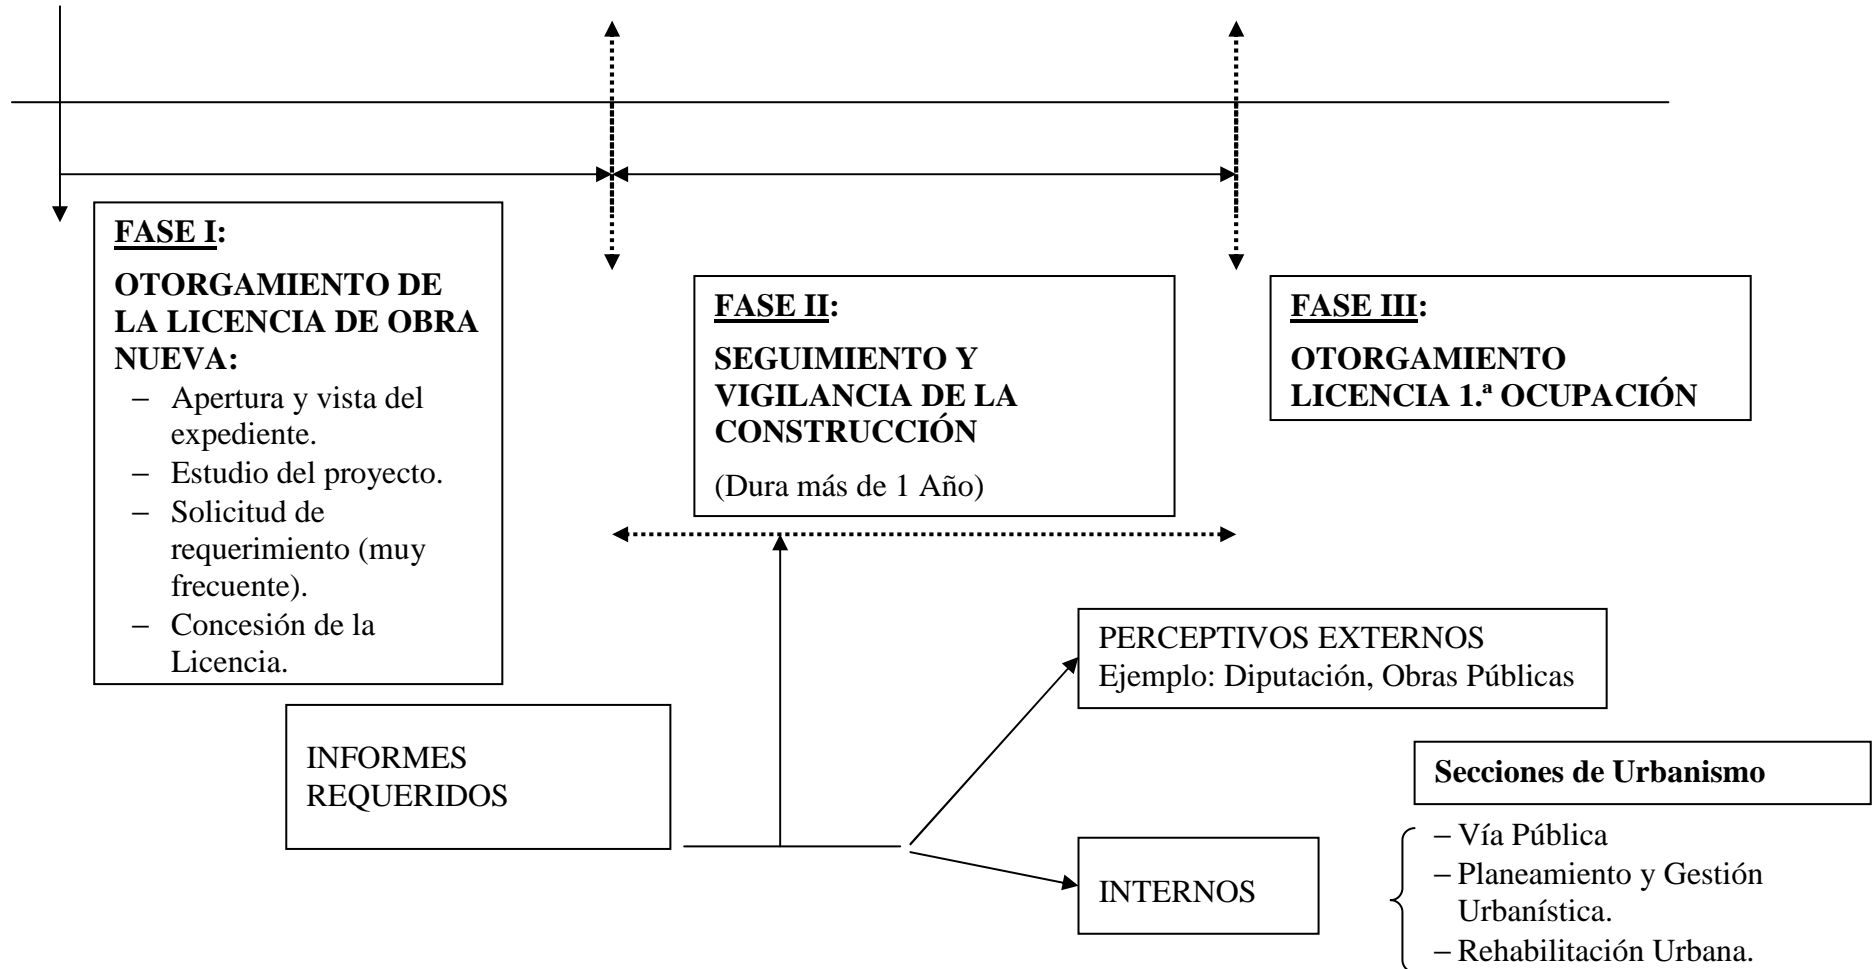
FASE I:

OTORGAMIENTO DE LA LICENCIA DE OBRA NUEVA:

– Apertura y vista del expediente.
– Estudio del proyecto.
– Solicitud de requerimiento (muy frecuente).
– Concesión de la Licencia.

FASE II:

SEGUIMIENTO Y VIGILANCIA DE LA CONSTRUCCIÓN

(Dura más de 1 Año)

FASE III:

OTORGAMIENTO LICENCIA 1.ª OCUPACIÓN

INFORMES REQUERIDOS

PERCEPTIVOS EXTERNOS
Ejemplo: Diputación, Obras Públicas

INTERNOS

Secciones de Urbanismo

– Vía Pública
– Planeamiento y Gestión Urbanística.
– Rehabilitación Urbana.